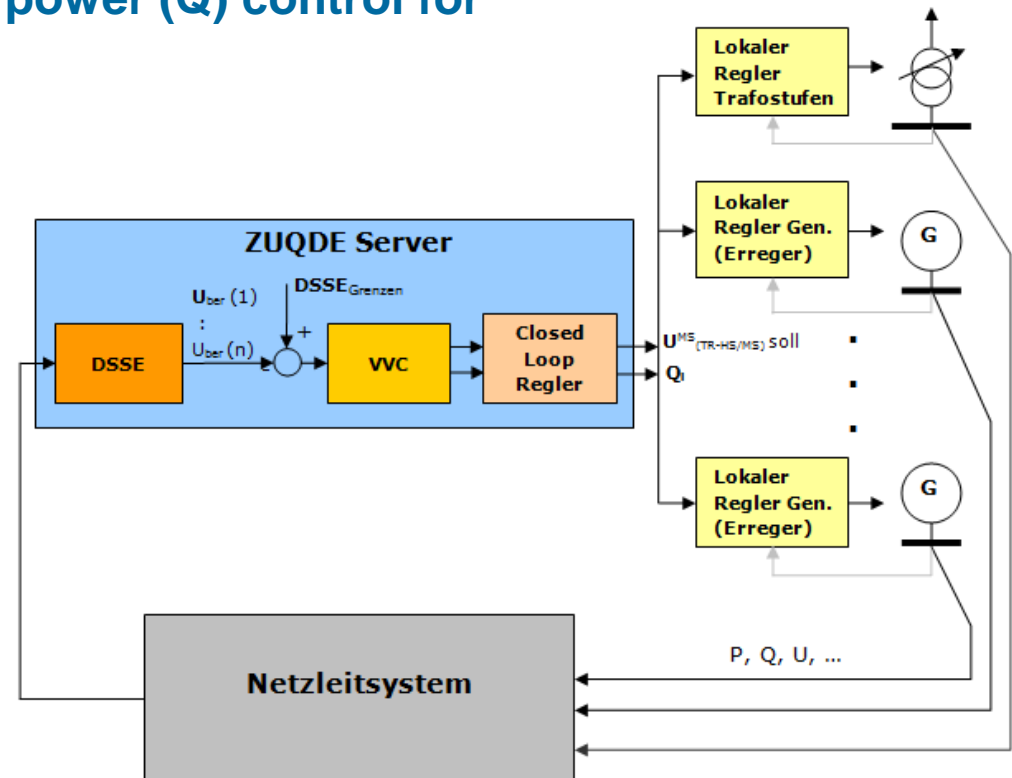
power (Q) control for

Lokaler Regler Trafostufen

Lokaler Regler Gen. (Erreger)

G

ZUQDE Server

$U_{ber}$ (1)
:
$U_{ber}$ (n)

$DSSE_{Grenzen}$

+

DSSE

VVC

Closed Loop Regler

$U^{MS}_{(TR\text{-}HS/MS)}$ soll

$Q_i$

.
.
.

Lokaler Regler Gen. (Erreger)

G

P, Q, U, ...

Netzleitsystem